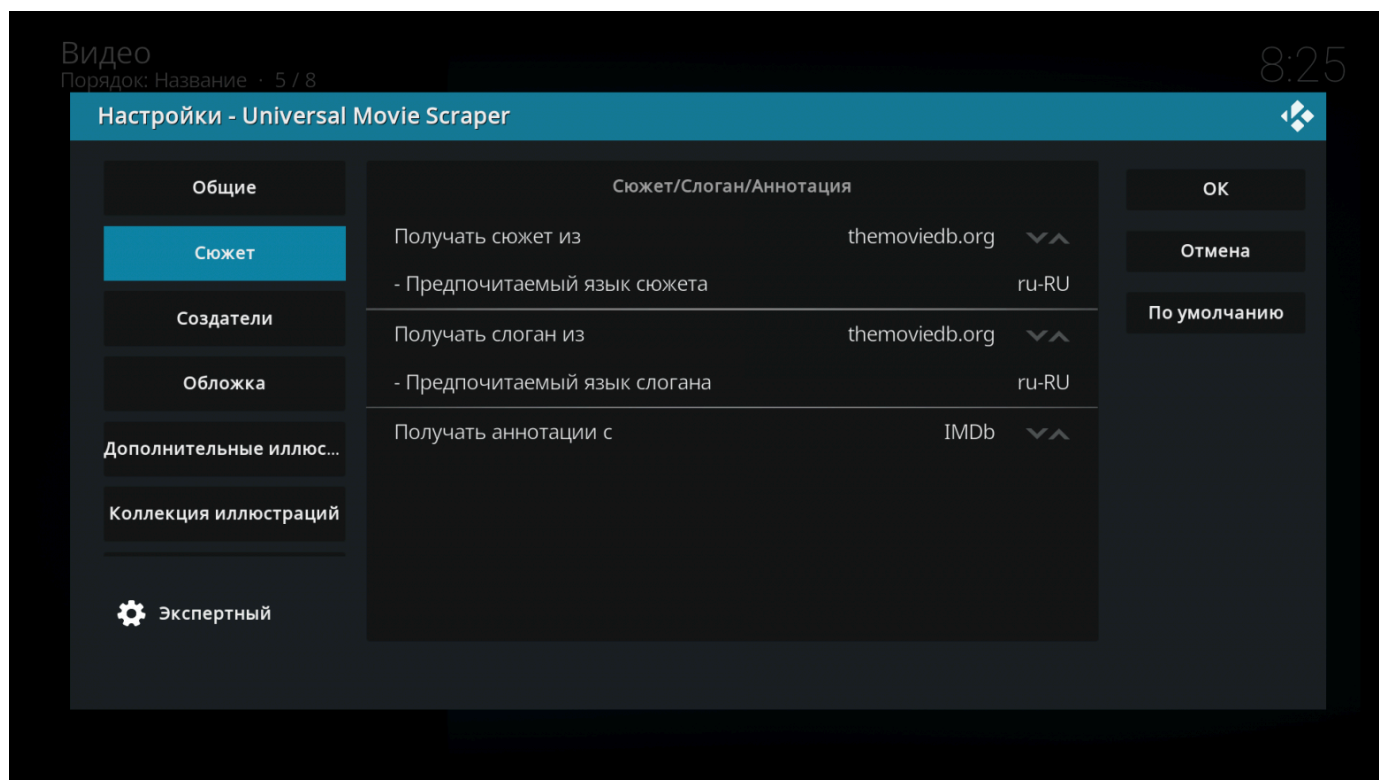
Видео
Порядок: Название · 5 / 8

8:25

Настройки - Universal Movie Scraper

Общие

Сюжет

Создатели

Обложка

Дополнительные иллюс...

Коллекция иллюстраций

Экспертный

Сюжет/Слоган/Аннотация

| | |
|---|---|
| Получать сюжет из | themoviedb.org |
| - Предпочитаемый язык сюжета | ru-RU |
| Получать слоган из | themoviedb.org |
| - Предпочитаемый язык слогана | ru-RU |
| Получать аннотации с | IMDb |

OK

Отмена

По умолчанию